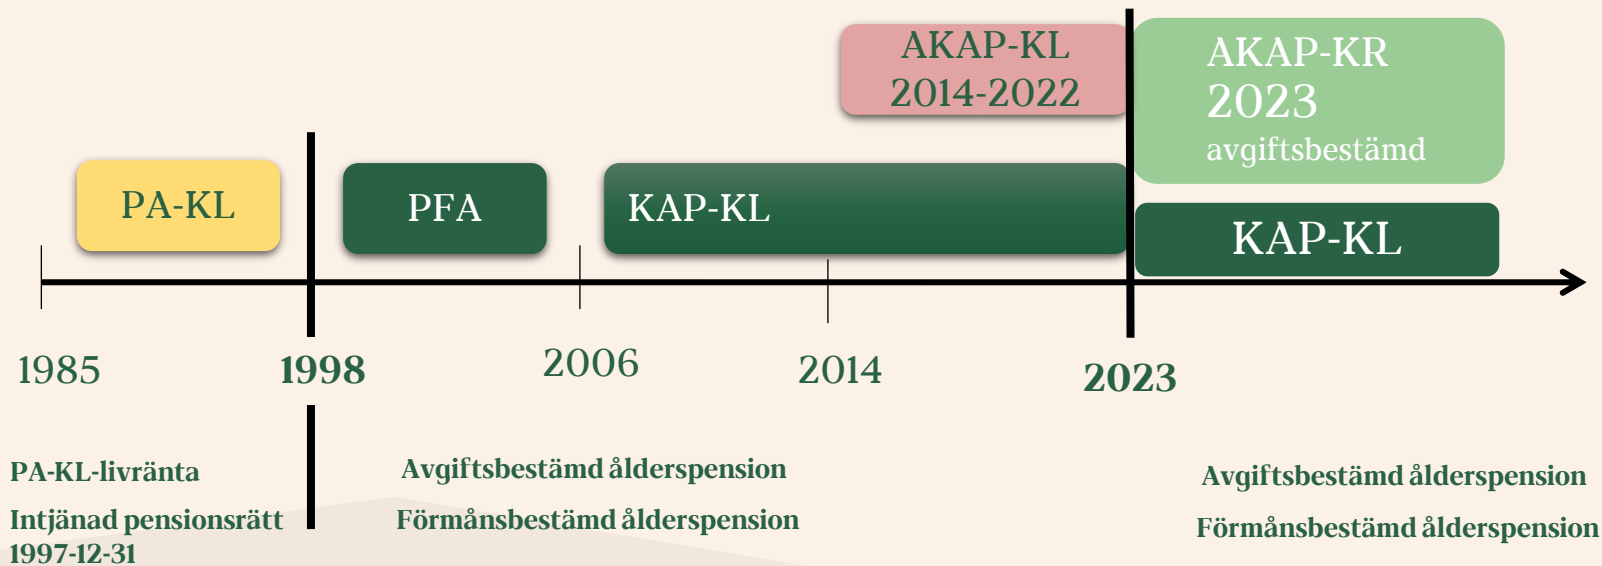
AKAP-KL
2014-2022

AKAP-KR
2023
avgiftsbestämd

PA-KL

PFA

KAP-KL

KAP-KL

1985

1998

2006

2014

2023

PA-KL-livränta

Intjänad pensionsrätt 1997-12-31

Avgiftsbestämd ålderspension

Förmånsbestämd ålderspension

Avgiftsbestämd ålderspension

Förmånsbestämd ålderspension